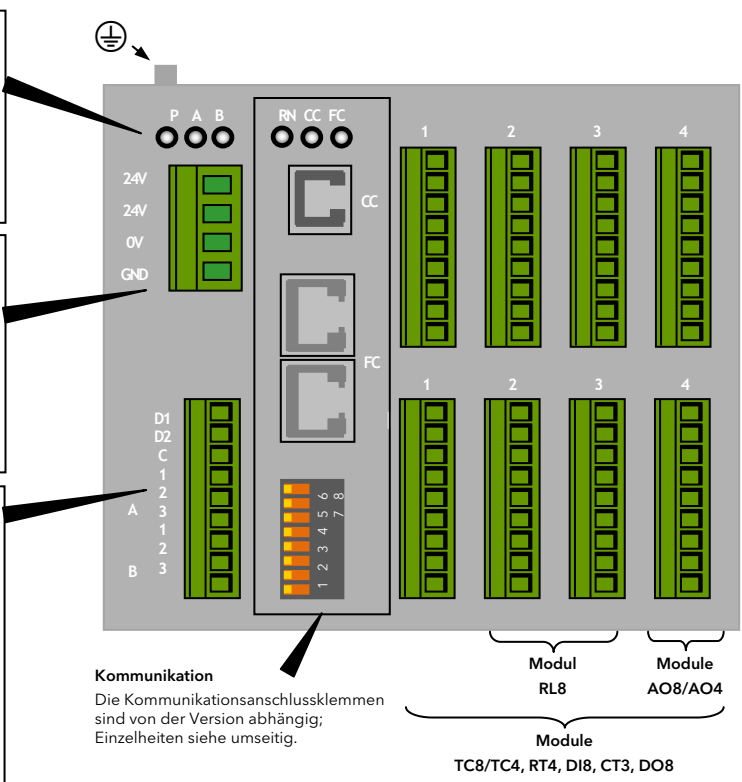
P A B

RN CC FC

24V
24V
0V
GND

CC

FC

1 2 3 4

1 2 3 4

D1
D2
C
1
2
3
1
2
3

A

B

1 2 3 4 5 6 7 8

Kommunikation

Die Kommunikationsanschlussklemmen sind von der Version abhängig; Einzelheiten siehe umseitig.

Modul
RL8

Module
AO8/AO4

Module
TC8/TC4, RT4, DI8, CT3, DO8